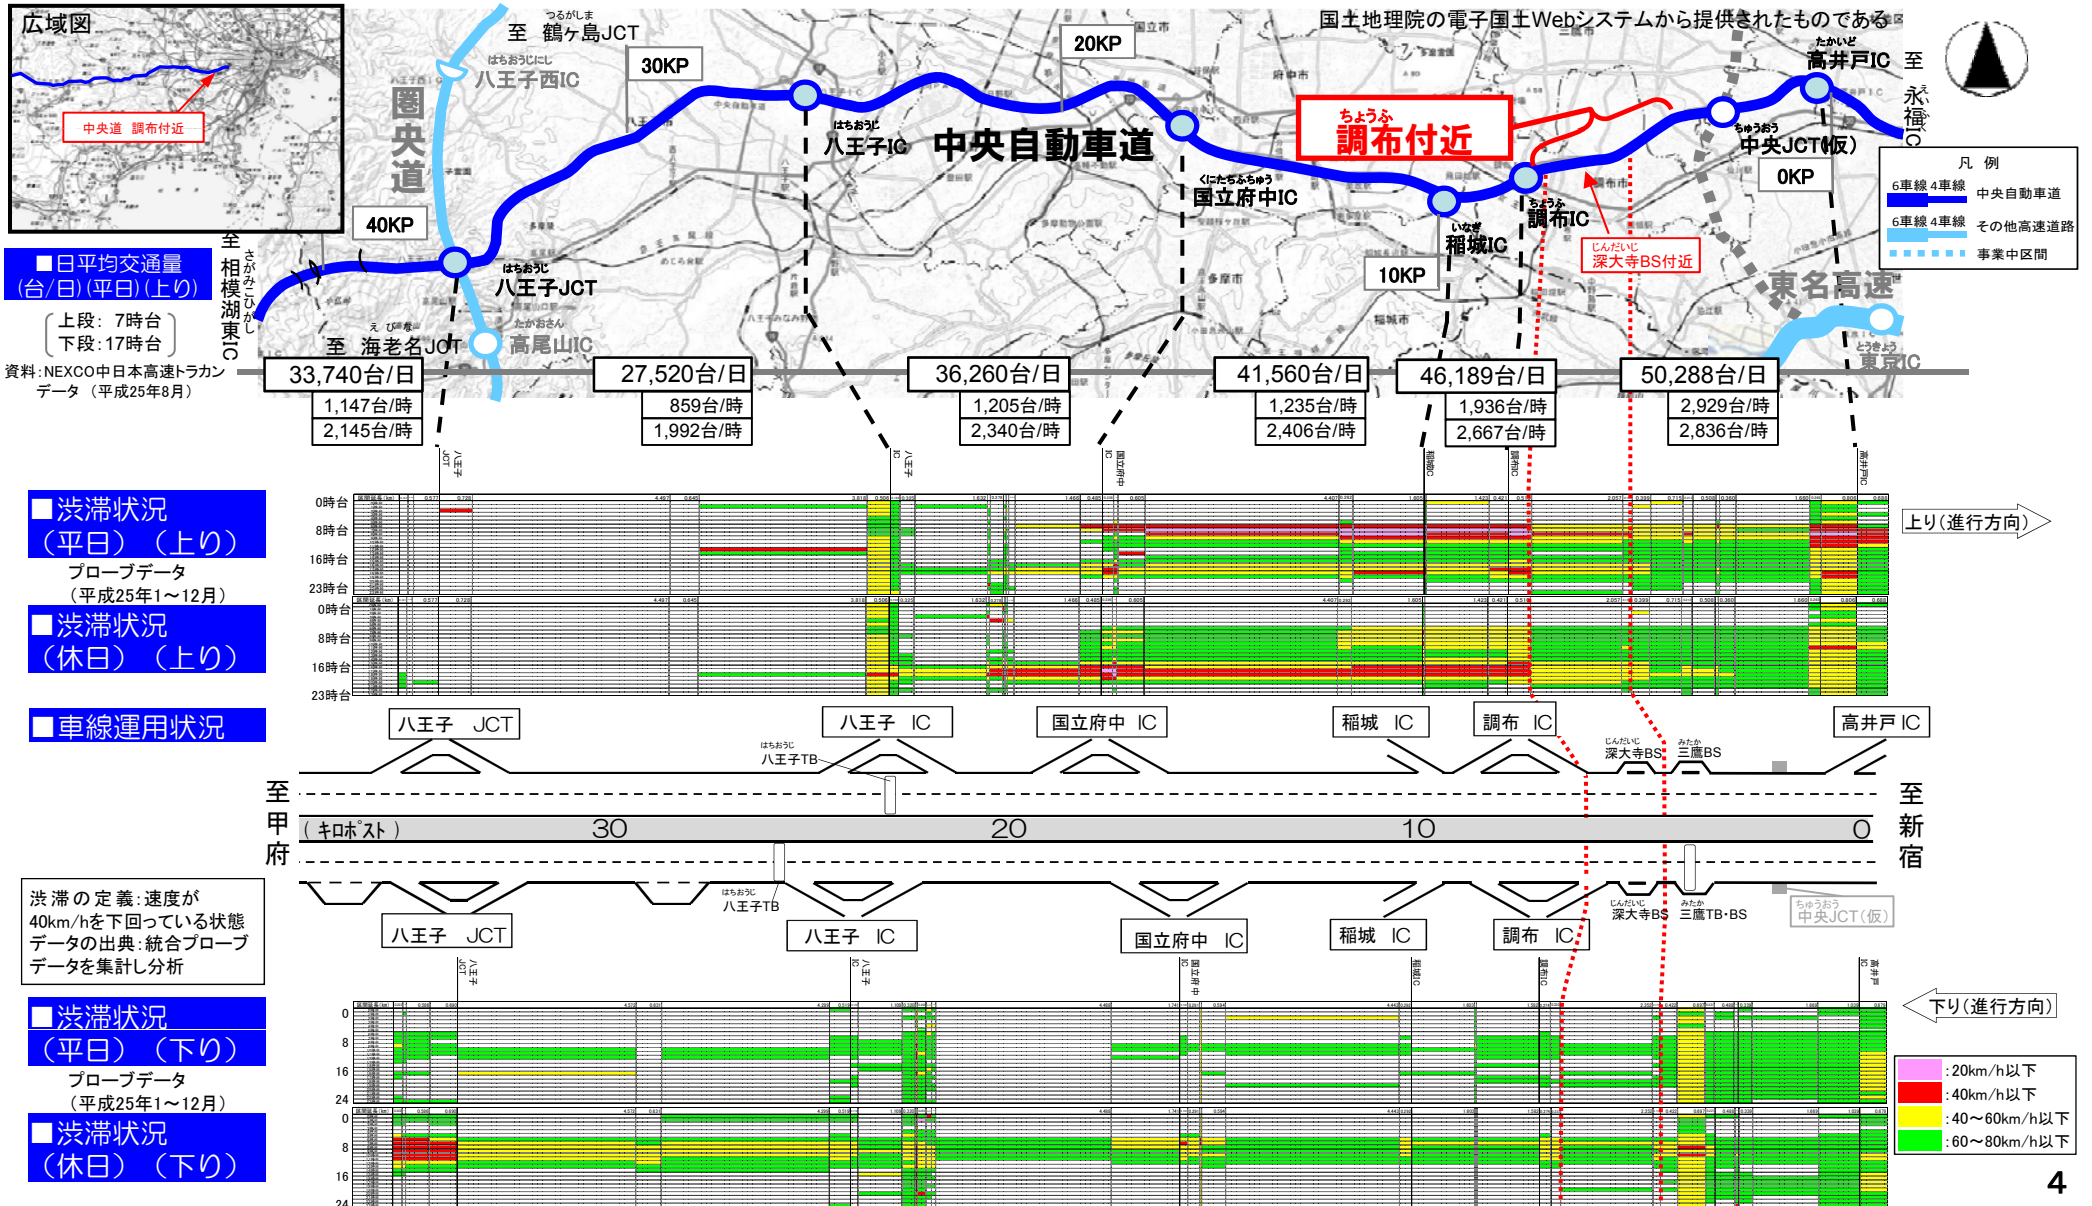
広域図

中央道 調布付近

国土地理院の電子国土Webシステムから提供されたものである

至 鶴ヶ島JCT

八王子西IC

圏央道

30KP

20KP

中央自動車道

調布付近

高井戸IC

至永福IC

中央JCT(仮)

0KP

40KP

八王子IC

国立府中IC

稲城IC

調布IC

深大寺BS付近

10KP

東名高速

東京IC

八王子JCT

至 海老名JCT

高尾山IC

至相模湖東IC

凡例

6車線 4車線 中央自動車道

6車線 4車線 その他高速道路

事業中区間

■日平均交通量
(台/日)(平日)(上り)

上段: 7時台
下段:17時台

資料:NEXCO中日本高速トラカンデータ (平成25年8月)

| 33,740台/日 | 27,520台/日 | 36,260台/日 | 41,560台/日 | 46,189台/日 | 50,288台/日 |
|---|---|---|---|---|---|
| 1,147台/時 | 859台/時 | 1,205台/時 | 1,235台/時 | 1,936台/時 | 2,929台/時 |
| 2,145台/時 | 1,992台/時 | 2,340台/時 | 2,406台/時 | 2,667台/時 | 2,836台/時 |

■渋滞状況
(平日) (上り)

プローブデータ
(平成25年1~12月)

0時台
8時台
16時台
23時台

上り(進行方向)

■渋滞状況
(休日) (上り)

0時台
8時台
16時台
23時台

■車線運用状況

八王子 JCT
八王子 IC
国立府中 IC
稲城 IC
調布 IC
高井戸 IC

八王子TB
深大寺BS
三鷹BS

至甲府

(キロポスト) 30 20 10 0

至新宿

渋滞の定義:速度が40km/hを下回っている状態
データの出典:統合プローブデータを集計し分析

八王子TB
八王子 JCT
八王子 IC
国立府中 IC
稲城 IC
調布 IC
深大寺BS
三鷹TB・BS
中央JCT(仮)

■渋滞状況
(平日) (下り)

プローブデータ
(平成25年1~12月)

0
8
16
24

下り(進行方向)

■渋滞状況
(休日) (下り)

0
8
16
24

:20km/h以下
:40km/h以下
:40~60km/h以下
:60~80km/h以下

4